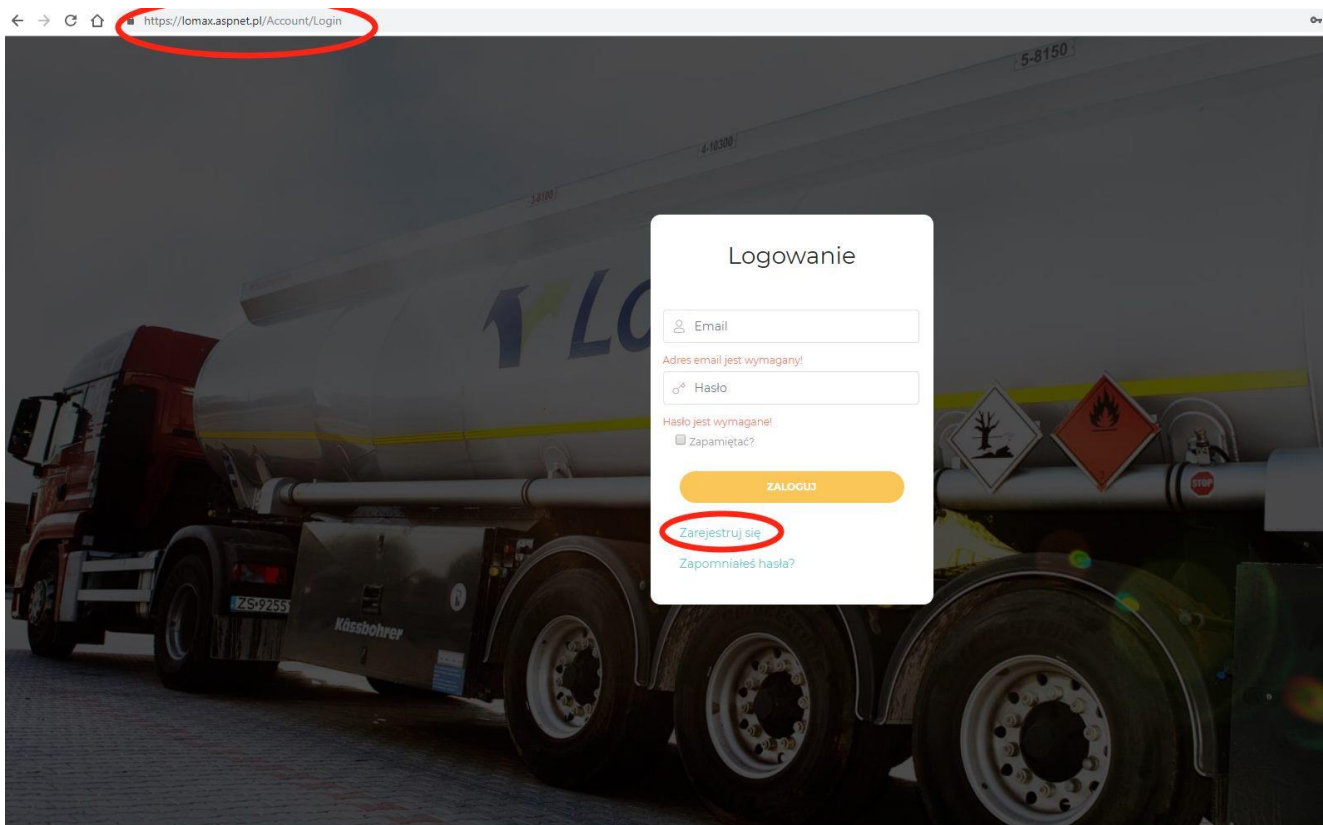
https://lomax.aspnet.pl/Account/Login

5-8150

4-10300

5-8100

LO

Logowanie

Email

Adres email jest wymagany!

Hasło

Hasło jest wymagane!

Zapamiętać?

ZALOGUJ

Zarejestruj się

Zapomniałeś hasła?

ZS·9255

Kässbohrer

STOP